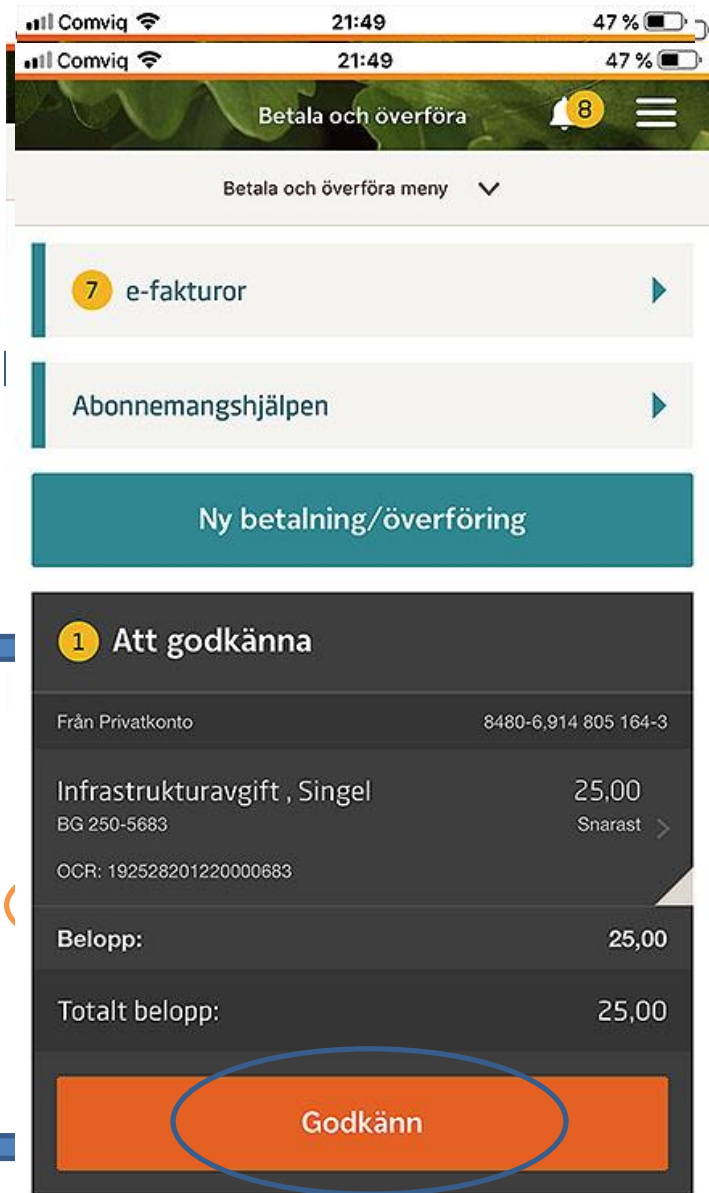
Comviq 21:49 47 %

Comviq 21:49 47 %

Betala och överföra 8

Betala och överföra meny

7 e-fakturor

Abonnemangshjälpen

Ny betalning/överföring

1 Att godkänna

Från Privatkonto 8480-6,914 805 164-3

Infrastrukturavgift , Singel 25,00
BG 250-5683 Snarast

OCR: 192528201220000683

Belopp: 25,00

Totalt belopp: 25,00

Godkänn